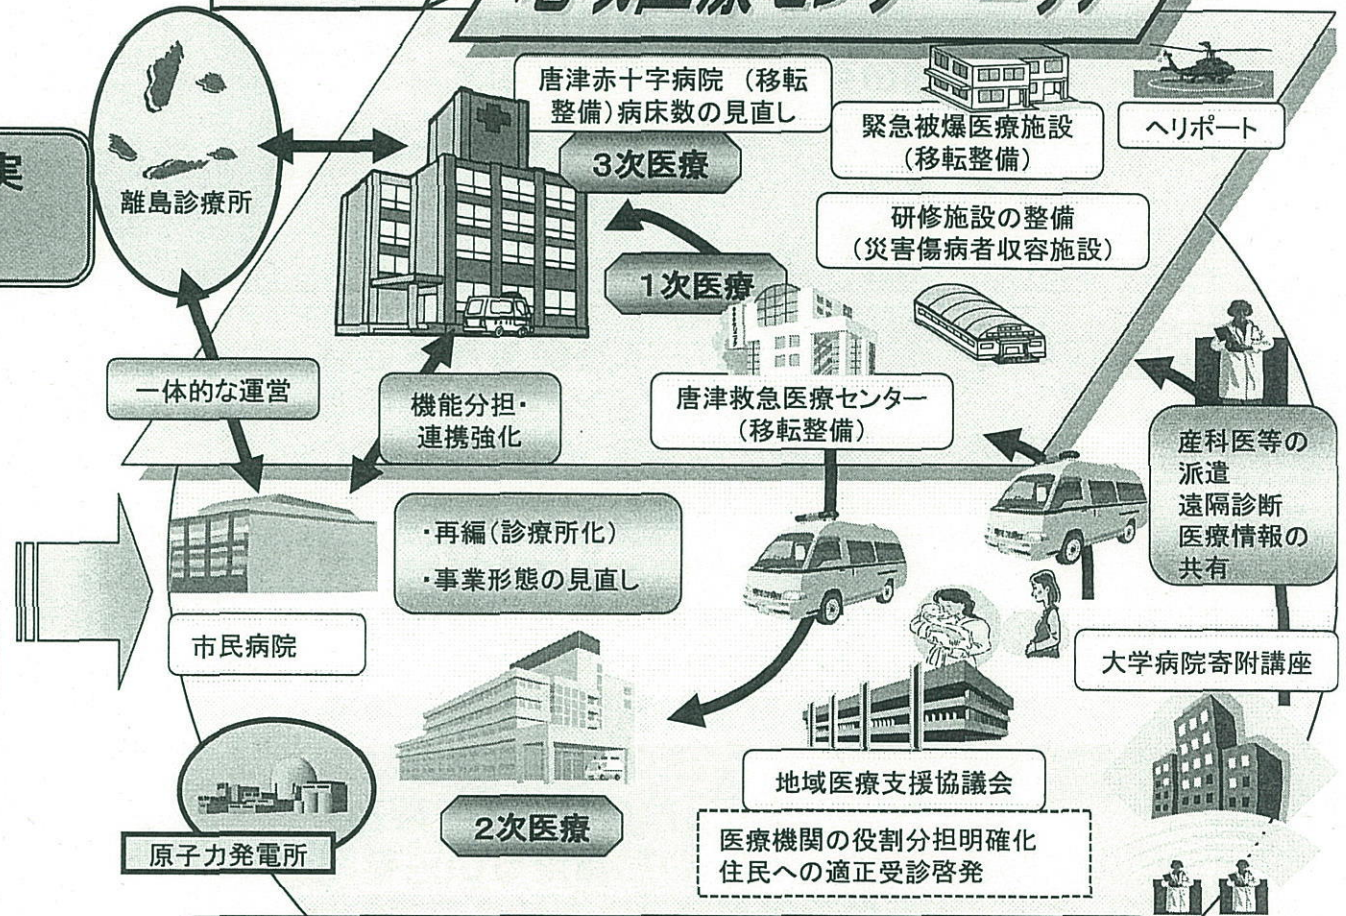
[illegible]

実

離島診療所

唐津赤十字病院 (移転整備)病床数の見直し

3次医療

緊急被爆医療施設 (移転整備)

ヘリポート

研修施設の整備 (災害傷病者収容施設)

1次医療

一体的な運営

機能分担・連携強化

唐津救急医療センター (移転整備)

産科医等の派遣 遠隔診断 医療情報の共有

・再編(診療所化)
・事業形態の見直し

市民病院

大学病院寄附講座

2次医療

地域医療支援協議会

医療機関の役割分担明確化
住民への適正受診啓発

原子力発電所